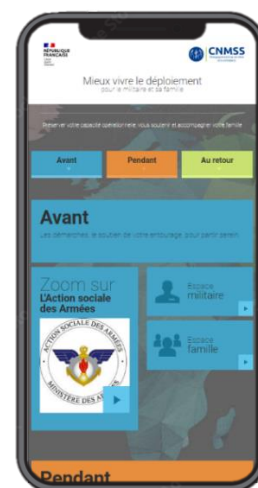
RÉPUBLIQUE FRANÇAISE

CNMSS

Mieux vivre le déploiement
pour le militaire et sa famille

Préserver votre capacité opérationnelle, vous soutenir et accompagner votre famille

Avant

Pendant

Au retour

Avant

Les démarches, le soutien de votre entourage, pour partir serein.

Zoom sur
L'Action sociale des Armées

ACTION SOCIALE DES ARMÉES
MINISTÈRE DES ARMÉES

Espace
militaire

Espace
famille

Pendant